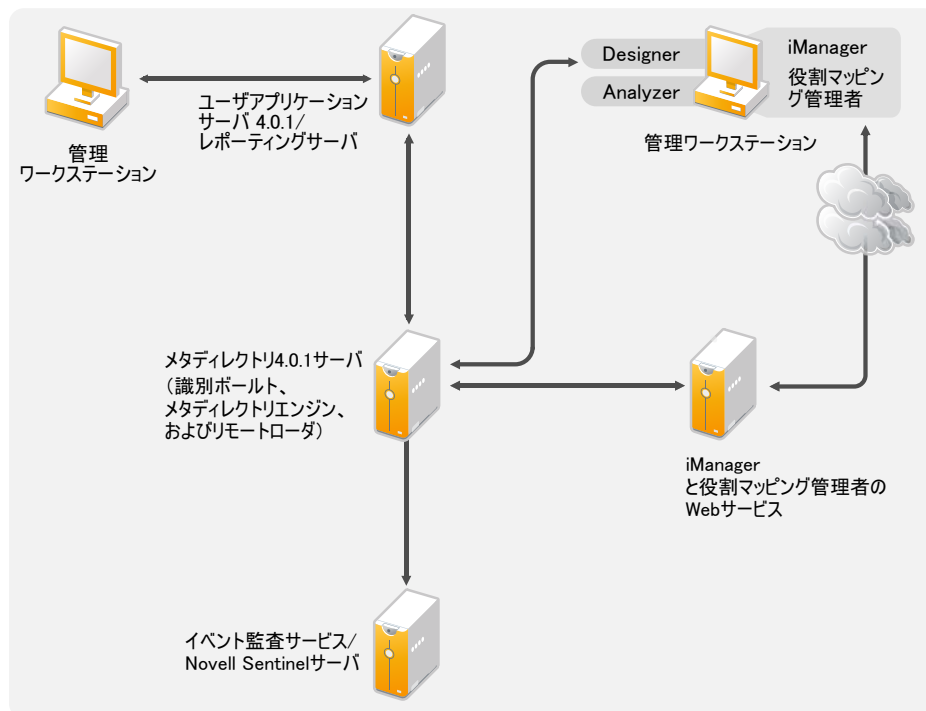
管理
ワークステーション

ユーザアプリケーション
サーバ 4.0.1/
レポーティングサーバ

Designer

Analyzer

iManager
役割マッピング管理者

管理ワークステーション

メタディレクトリ4.0.1サーバ
(識別ボールト、
メタディレクトリエンジン、
およびリモートローダ)

iManager
と役割マッピング管理者の
Webサービス

イベント監査サービス/
Novell Sentinelサーバ